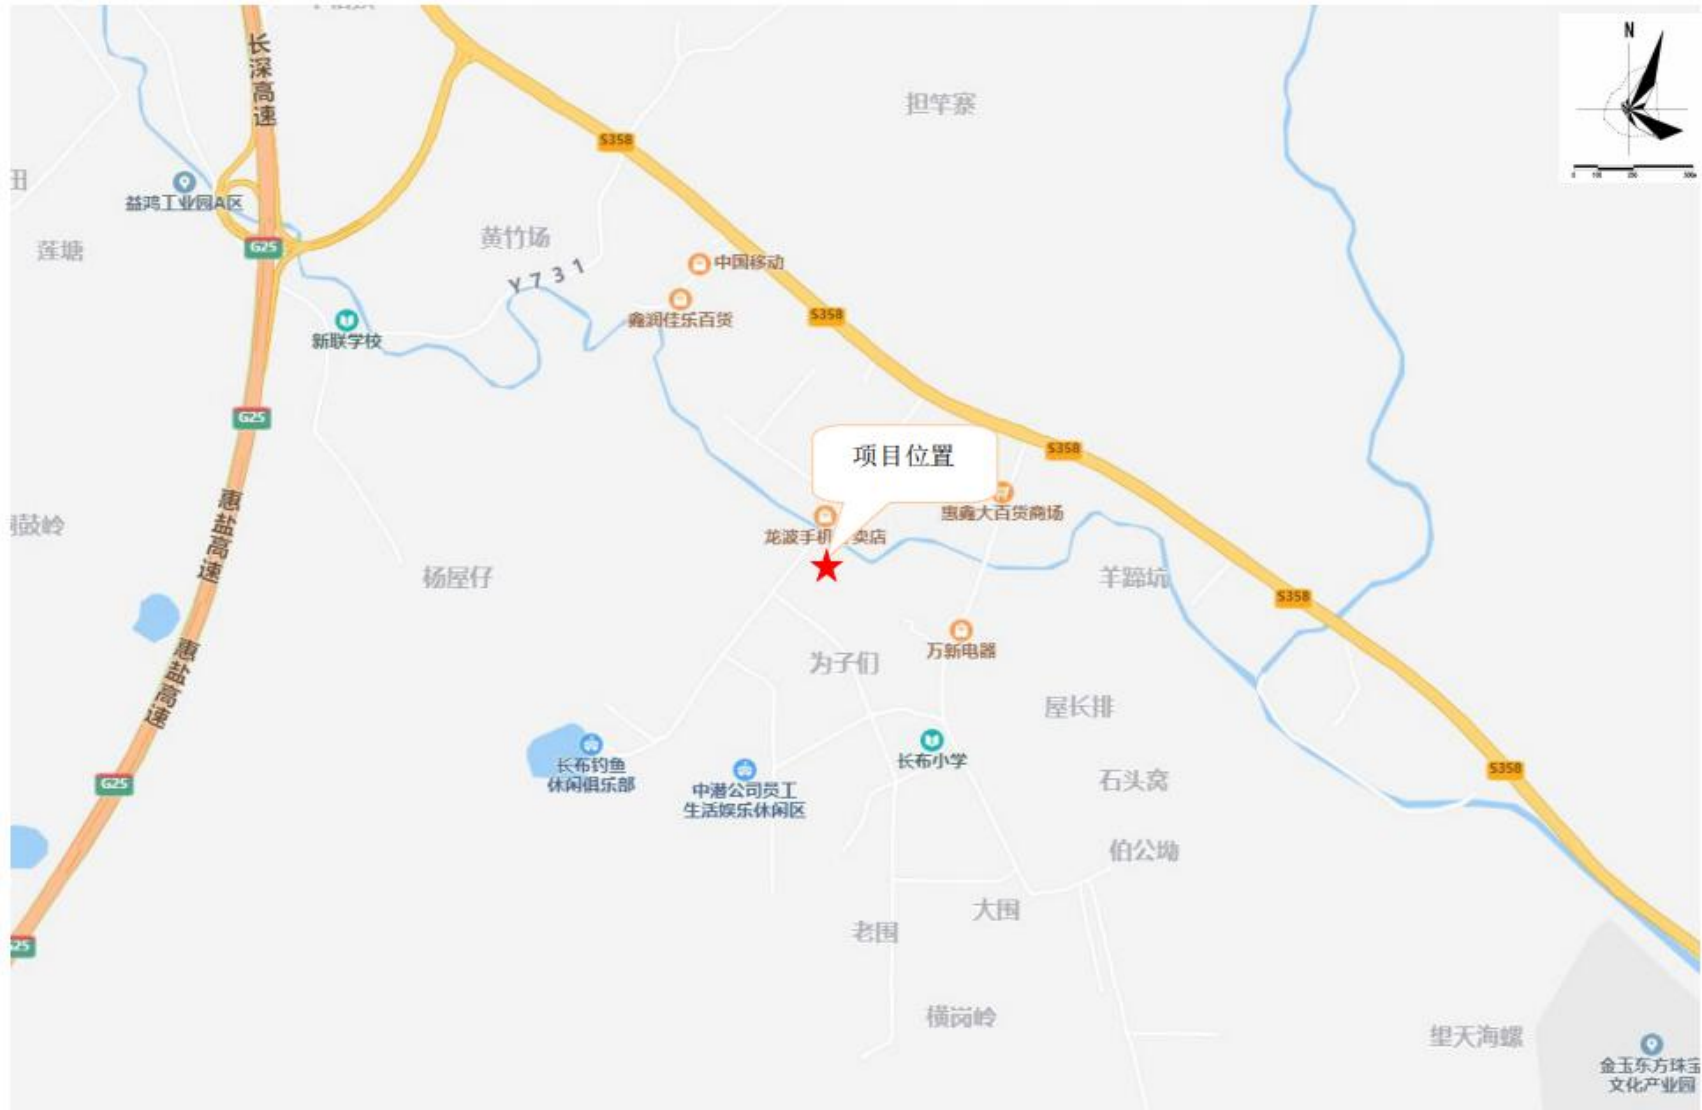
长深高速

N

担竿寮

S358

田

益鸿工业园A区

莲塘

G25

黄竹场

中国移动

Y731

鑫润佳乐百货

S358

新联学校

G25

项目位置

S358

惠鑫大百货商场

龙波手机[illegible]卖店

鼓岭

惠盐高速

杨屋仔

羊蹄坑

S358

万新电器

为子们

惠盐高速

屋长排

长布钓鱼休闲俱乐部

中潜公司员工生活娱乐休闲区

长布小学

石头窝

G25

S358

伯公坳

大围

老围

G25

横岗岭

望天海螺

金玉东方珠宝文化产业园